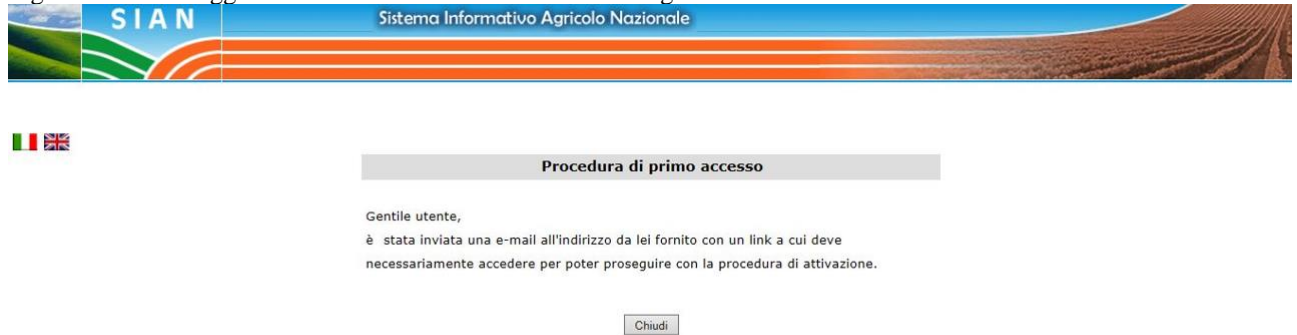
SIAN
Sistema Informativo Agricolo Nazionale

Procedura di primo accesso

Gentile utente,
è stata inviata una e-mail all'indirizzo da lei fornito con un link a cui deve necessariamente accedere per poter proseguire con la procedura di attivazione.

Chiudi